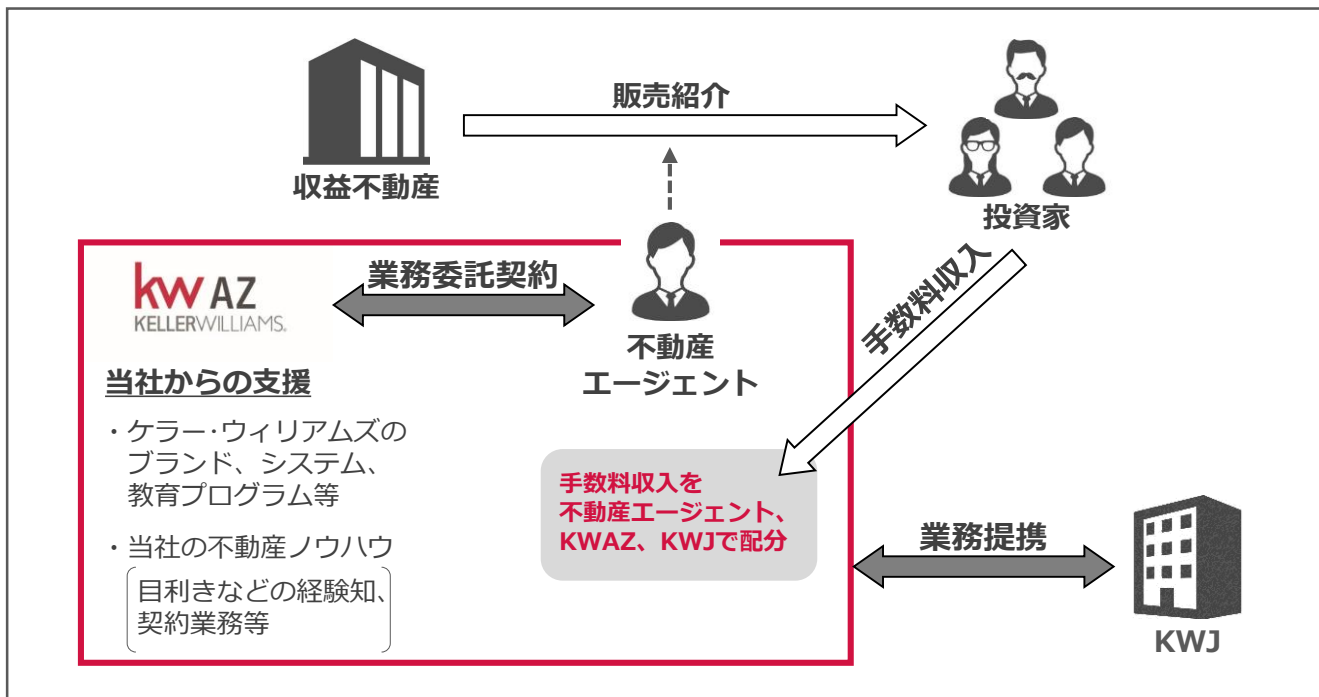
収益不動産

販売紹介

投資家

kw AZ
KELLERWILLIAMS.

業務委託契約

不動産
エージェント

手数料収入

当社からの支援

・ケラー･ウィリアムズのブランド、システム、教育プログラム等

・当社の不動産ノウハウ
目利きなどの経験知、契約業務等

手数料収入を
不動産エージェント、
KWAZ、KWJで配分

業務提携

KWJ